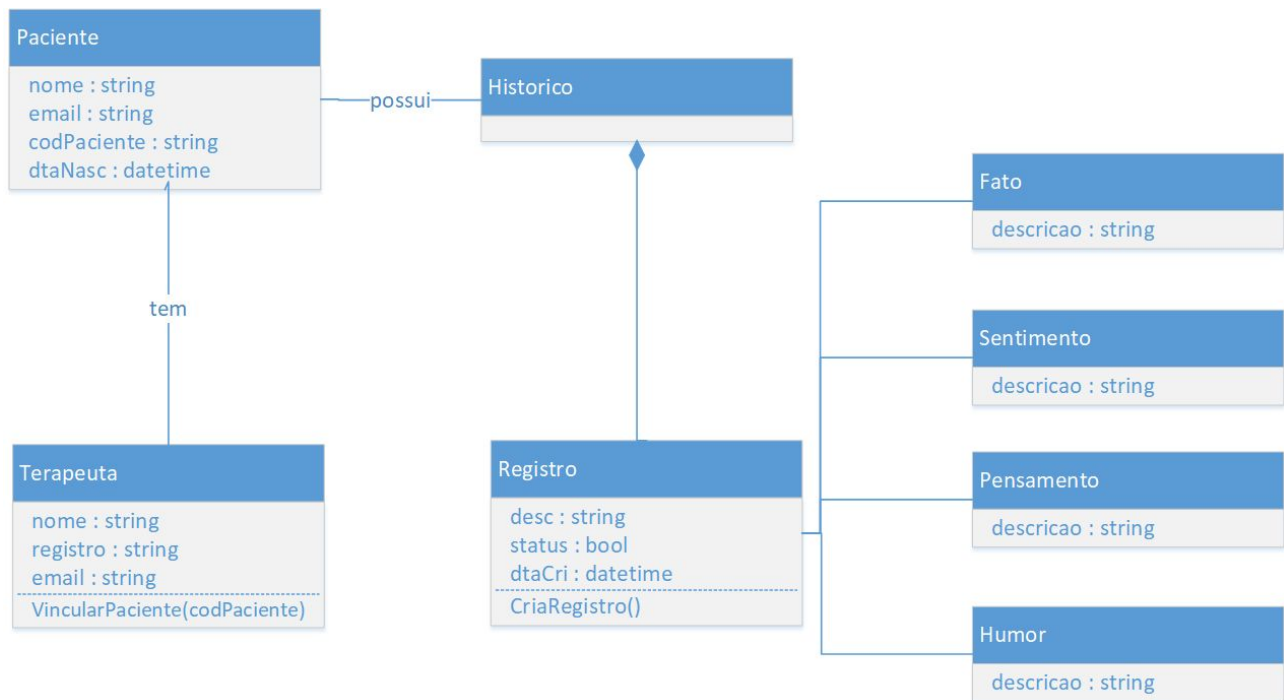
Paciente
nome : string
email : string
codPaciente : string
dtaNasc : datetime

possui

Historico

tem

Terapeuta
nome : string
registro : string
email : string
VincularPaciente(codPaciente)

Registro
desc : string
status : bool
dtaCri : datetime
CriaRegistro()

Fato
descricao : string

Sentimento
descricao : string

Pensamento
descricao : string

Humor
descricao : string